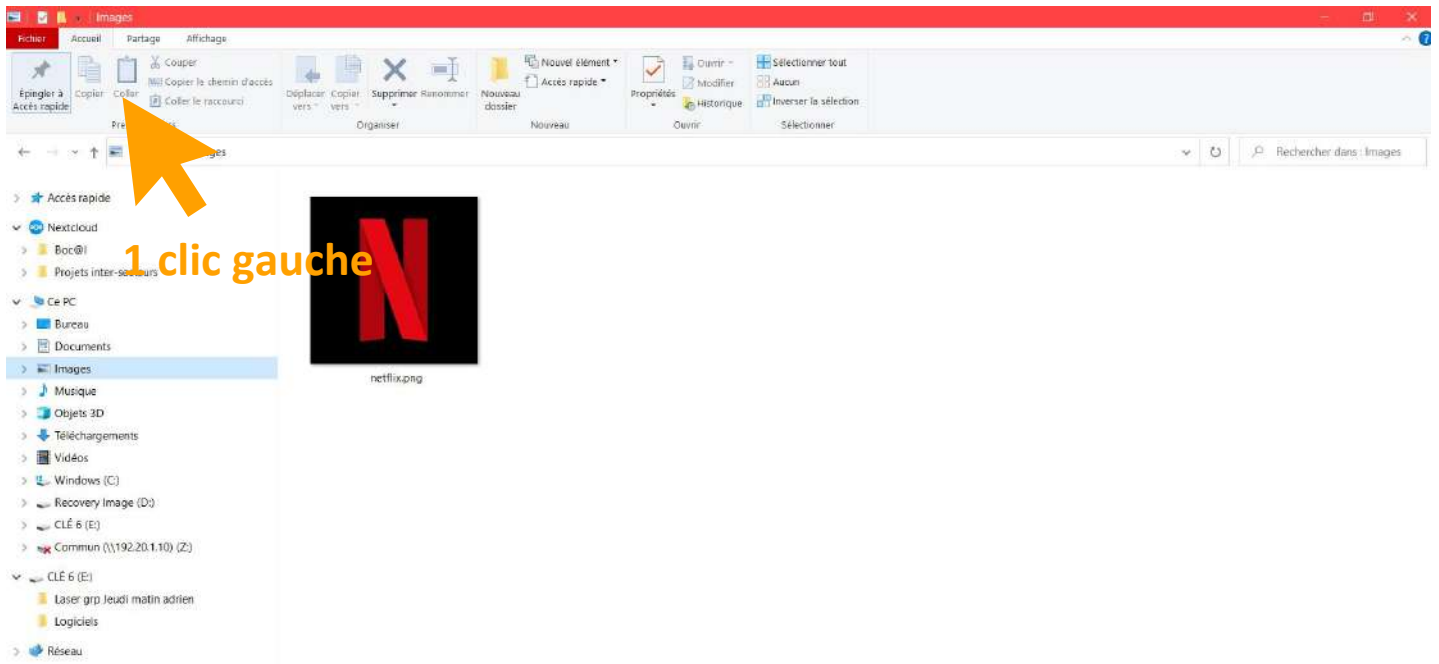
Images

Fichier Accueil Partage Affichage

Épingler à Accès rapide Copier Coller Couper Copier le chemin d'accès Coller le raccourci Pre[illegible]

Déplacer vers Copier vers Supprimer Renommer Organiser

Nouveau dossier Nouvel élément Accès rapide Nouveau

Propriétés Ouvrir Modifier Historique Ouvrir

Sélectionner tout Aucun Inverser la sélection Sélectionner

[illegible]ges

Rechercher dans : Images

Accès rapide
Nextcloud
Boc@l
Projets inter-se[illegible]eurs
Ce PC
Bureau
Documents
Images
Musique
Objets 3D
Téléchargements
Vidéos
Windows (C:)
Recovery Image (D:)
CLÉ 6 (E:)
Commun (\\192.20.1.10) (Z:)
CLÉ 6 (E:)
Laser grp Jeudi matin adrien
Logiciels
Réseau

1 clic gauche

netflix.png